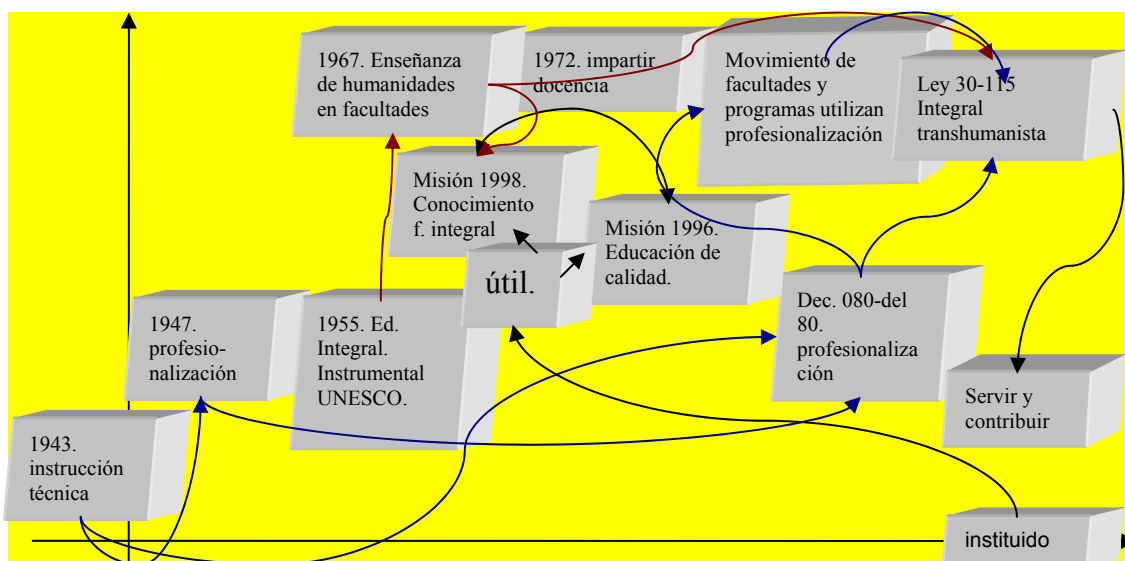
1967. Enseñanza de humanidades en facultades

1972. impartir docencia

Movimiento de facultades y programas utilizan profesionalización

Ley 30-115 Integral transhumanista

Misión 1998. Conocimiento f. integral

Misión 1996. Educación de calidad.

útil.

1947. profesionalización

1955. Ed. Integral. Instrumental UNESCO.

Dec. 080-del 80. profesionalización

Servir y contribuir

1943. instrucción técnica

instituido